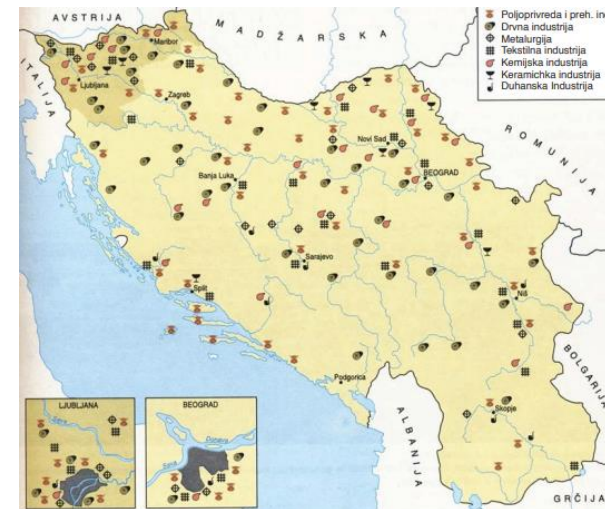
AVSTRIJA
MAĐARSKA
ITALIJA
ROMUNIJA
BOLGARIJA
ALBANIJA
GRČIJA

Poljoprivreda i preh. in
Drvna industrija
Metalurgija
Tekstilna industrija
Kemijska industrija
Keramichka industrija
Duhanska Industrija

Maribor
Ljubljana
Zagreb
Novi Sad
BEOGRAD
Banja Luka
Sarajevo
Split
Niš
Podgorica
Skopje

LJUBLJANA
BEOGRAD
Dunav